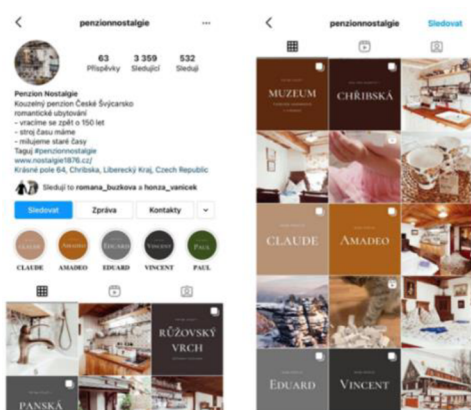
penzionnostalgie

63 Příspěvky
3 359 Sledující
532 Sleduji

Penzion Nostalgie
Kouzelný penzion České Švýcarsko
romantické ubytování
- vracíme se zpět o 150 let
- stroj času máme
- milujeme staré časy
Taguj #penzionnostalgie
www.nostalgie1876.cz/
Krásné pole 64, Chřibská, Liberecký Kraj, Czech Republic

Sleduji to romana_buzkova a honza_vanicek

Sledovat
Zpráva
Kontakty

CLAUDE
AMADEO
EDUARD
VINCENT
PAUL

CLAUDE AMADEO EDUARD VINCENT PAUL

RŮŽOVSKÝ VRCH

PANSKÁ

penzionnostalgie
Sledovat

MUZEUM
CHŘIBSKÁ
CLAUDE
AMADEO
EDUARD
VINCENT